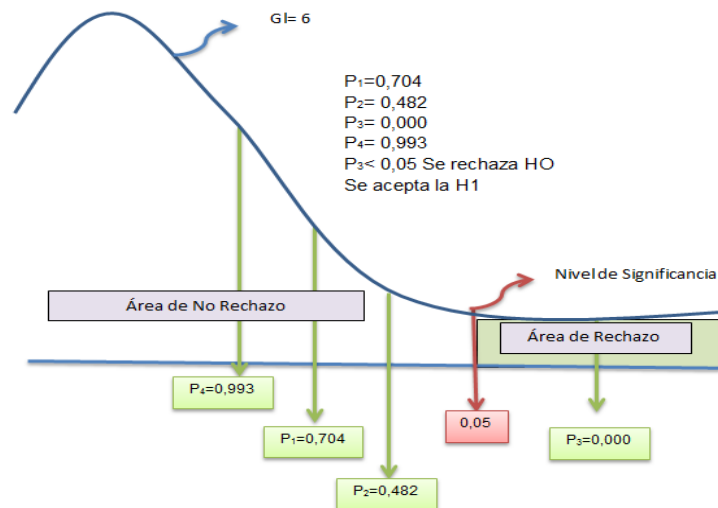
Gl= 6

$P_1$=0,704
$P_2$= 0,482
$P_3$= 0,000
$P_4$= 0,993
$P_3$< 0,05 Se rechaza HO
Se acepta la H1

Nivel de Significancia

Área de No Rechazo

Área de Rechazo

$P_4$=0,993

$P_1$=0,704

$P_2$=0,482

0,05

$P_3$=0,000